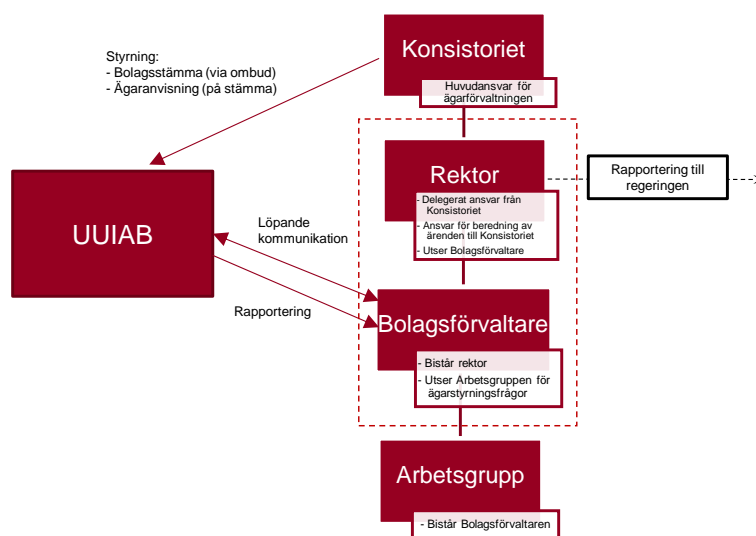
Styrning:
- Bolagsstämma (via ombud)
- Ägaranvisning (på stämma)

Konsistoriet

Huvudansvar för ägarförvaltningen

Rektor

- Delegerat ansvar från Konsistoriet
- Ansvar för beredning av ärenden till Konsistoriet
- Utser Bolagsförvaltare

Rapportering till regeringen

UUIAB

Löpande kommunikation

Rapportering

Bolagsförvaltare

- Bistår rektor
- Utser Arbetsgruppen för ägarstyrningsfrågor

Arbetsgrupp

- Bistår Bolagsförvaltaren